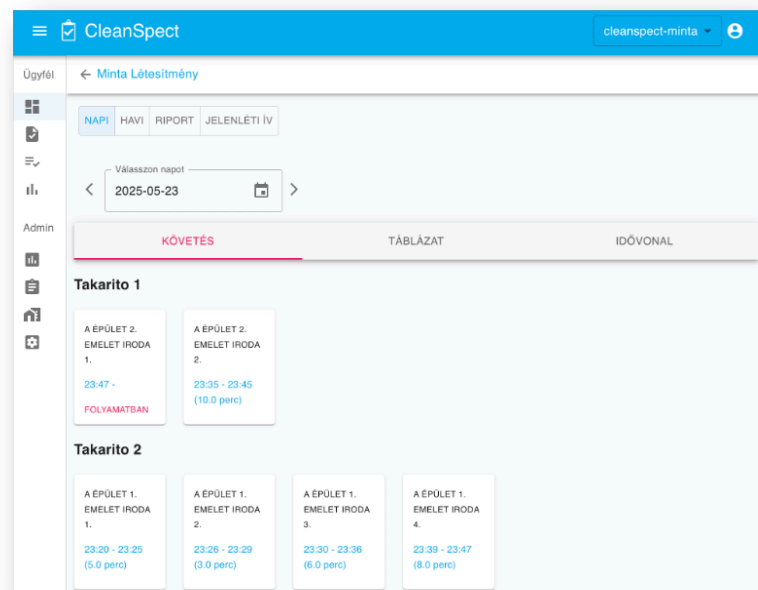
CleanSpect

cleanspect-minta

Ügyfél

Admin

← Minta Létesítmény

NAPI HAVI RIPORT JELENLÉTI ÍV

Válasszon napot
2025-05-23

KÖVETÉS TÁBLÁZAT IDŐVONAL

Takarito 1

A ÉPÜLET 2. EMELET IRODA 1.
23:47 -
FOLYAMATBAN

A ÉPÜLET 2. EMELET IRODA 2.
23:35 - 23:45
(10.0 perc)

Takarito 2

A ÉPÜLET 1. EMELET IRODA 1.
23:20 - 23:25
(5.0 perc)

A ÉPÜLET 1. EMELET IRODA 2.
23:26 - 23:29
(3.0 perc)

A ÉPÜLET 1. EMELET IRODA 3.
23:30 - 23:36
(6.0 perc)

A ÉPÜLET 1. EMELET IRODA 4.
23:39 - 23:47
(8.0 perc)